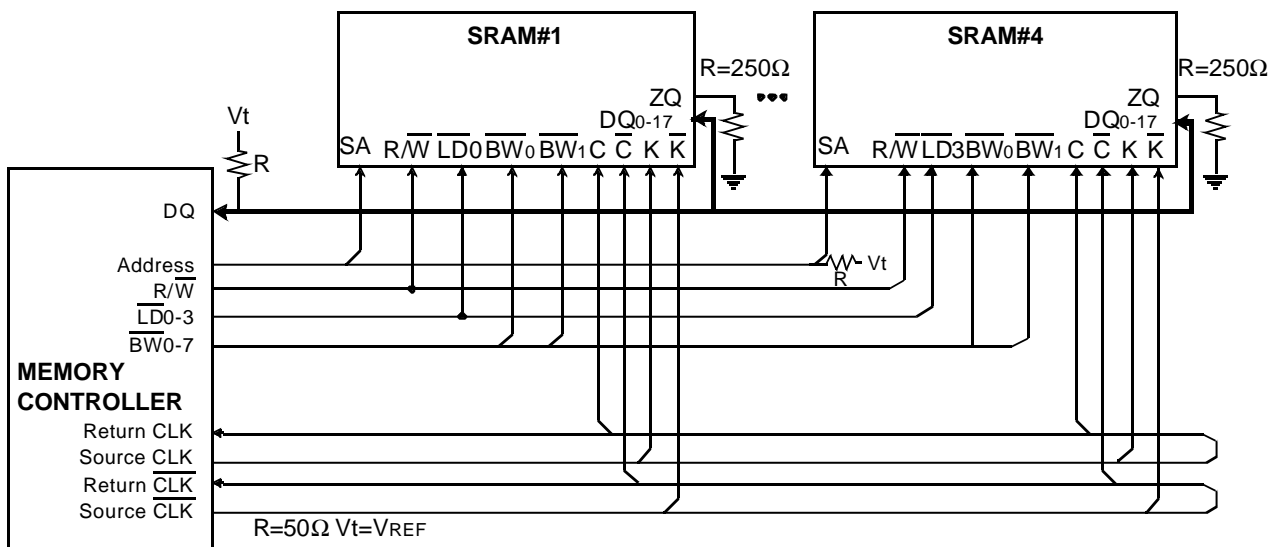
SRAM#1

SRAM#4

R=250Ω

R=250Ω

ZQ

DQ$_{0-17}$

ZQ

DQ$_{0-17}$

SA $R/\overline{W}$ $\overline{LD0}$ $\overline{BW_0}$ $\overline{BW_1}$ C $\overline{C}$ K $\overline{K}$

SA $R/\overline{W}$ $\overline{LD3}$ $\overline{BW_0}$ $\overline{BW_1}$ C $\overline{C}$ K $\overline{K}$

Vt

R

DQ

Address

$R/\overline{W}$

$\overline{LD}$0-3

$\overline{BW}$0-7

Vt

R

MEMORY CONTROLLER

Return CLK

Source CLK

Return $\overline{CLK}$

Source $\overline{CLK}$

R=50Ω Vt=VREF